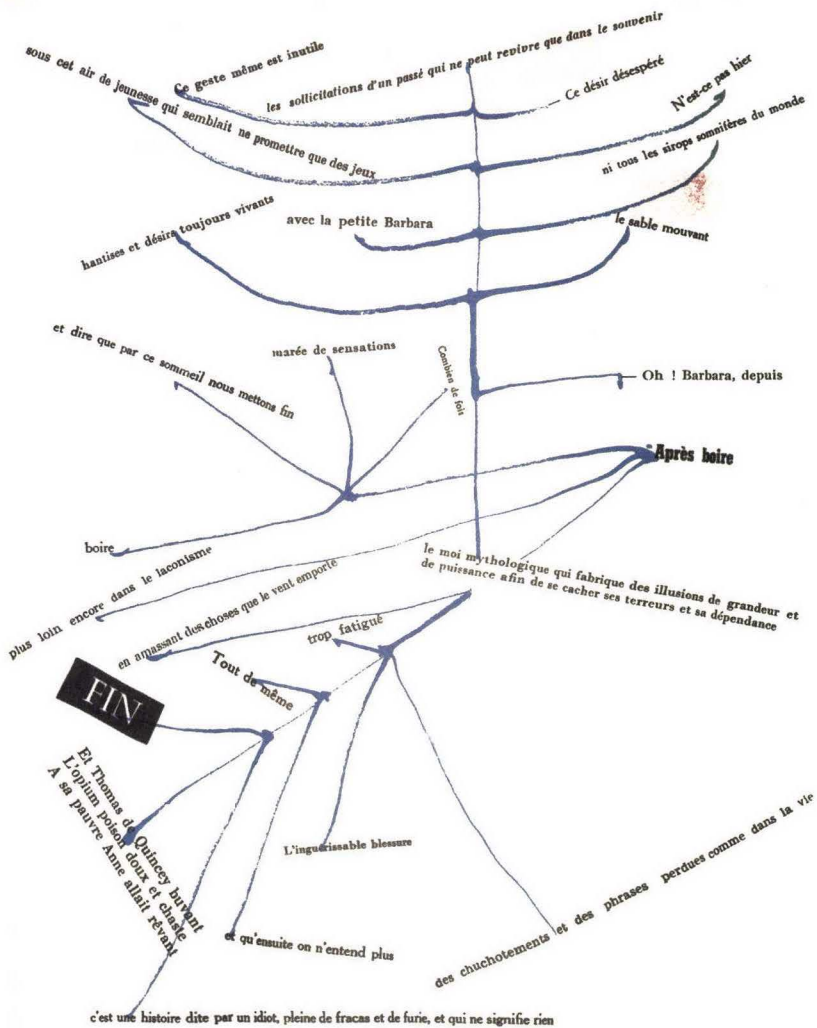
sous cet air de jeunesse qui semblait ne promettre que des jeux

Ce geste même est inutile

les sollicitations d'un passé qui ne peut revivre que dans le souvenir

— Ce désir désespéré

N'est-ce pas hier

ni tous les sirops somnifères du monde

hantises et désirs toujours vivants

avec la petite Barbara

le sable mouvant

et dire que par ce sommeil nous mettons fin

marée de sensations

Combien de fois

— Oh ! Barbara, depuis

Après boire

boire

plus loin encore dans le laconisme

en amassant des choses que le vent emporte

le moi mythologique qui fabrique des illusions de grandeur et de puissance afin de se cacher ses terreurs et sa dépendance

trop fatigué

Tout de même

FIN

Et Thomas de Quincey buvant
L'opium poison doux et chaste
A sa pauvre Anne allait rêvant

L'inguérissable blessure

et qu'ensuite on n'entend plus

des chuchotements et des phrases perdues comme dans la vie

c'est une histoire dite par un idiot, pleine de fracas et de furie, et qui ne signifie rien